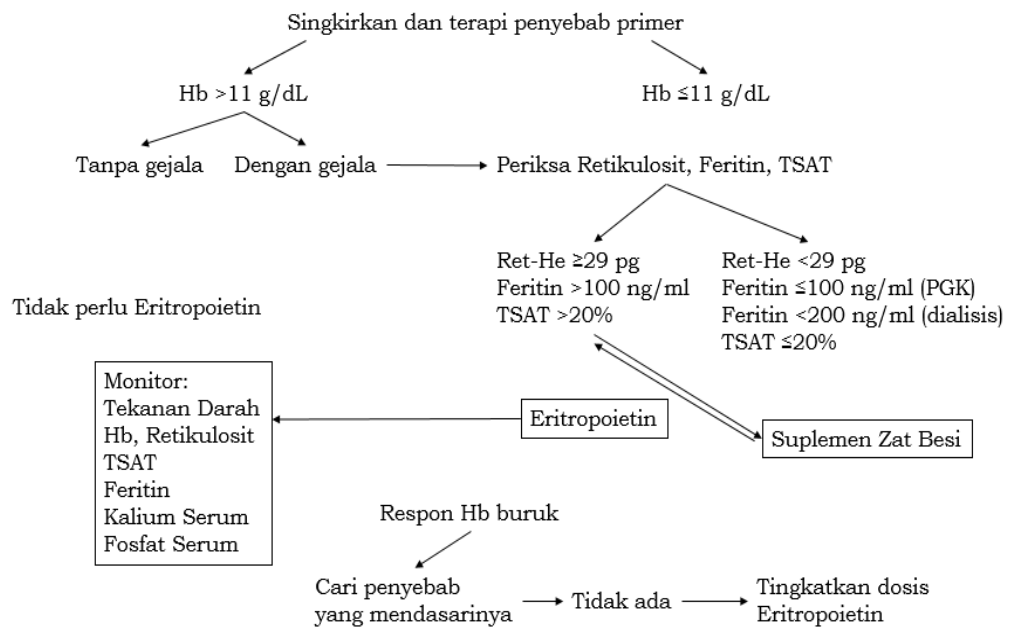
Singkirkan dan terapi penyebab primer

Hb >11 g/dL

Hb ≤11 g/dL

Tanpa gejala

Dengan gejala

Periksa Retikulosit, Feritin, TSAT

Ret-He ≥29 pg
Feritin >100 ng/ml
TSAT >20%

Ret-He <29 pg
Feritin ≤100 ng/ml (PGK)
Feritin <200 ng/ml (dialisis)
TSAT ≤20%

Tidak perlu Eritropoietin

Monitor:
Tekanan Darah
Hb, Retikulosit
TSAT
Feritin
Kalium Serum
Fosfat Serum

Eritropoietin

Suplemen Zat Besi

Respon Hb buruk

Cari penyebab yang mendasarinya

Tidak ada

Tingkatkan dosis Eritropoietin